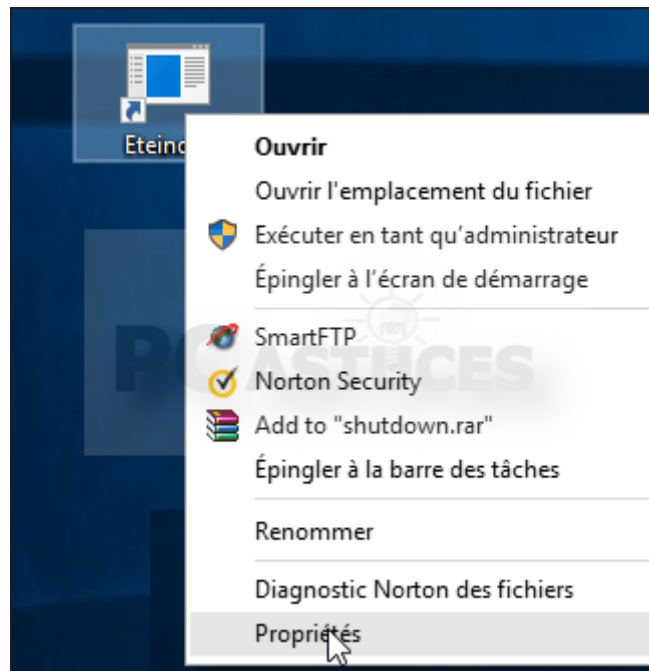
Eteinc

Ouvrir
Ouvrir l'emplacement du fichier
Exécuter en tant qu'administrateur
Épingler à l'écran de démarrage

SmartFTP
Norton Security
Add to "shutdown.rar"
Épingler à la barre des tâches

Renommer

Diagnostic Norton des fichiers
Propriétés

PC ASTUCES